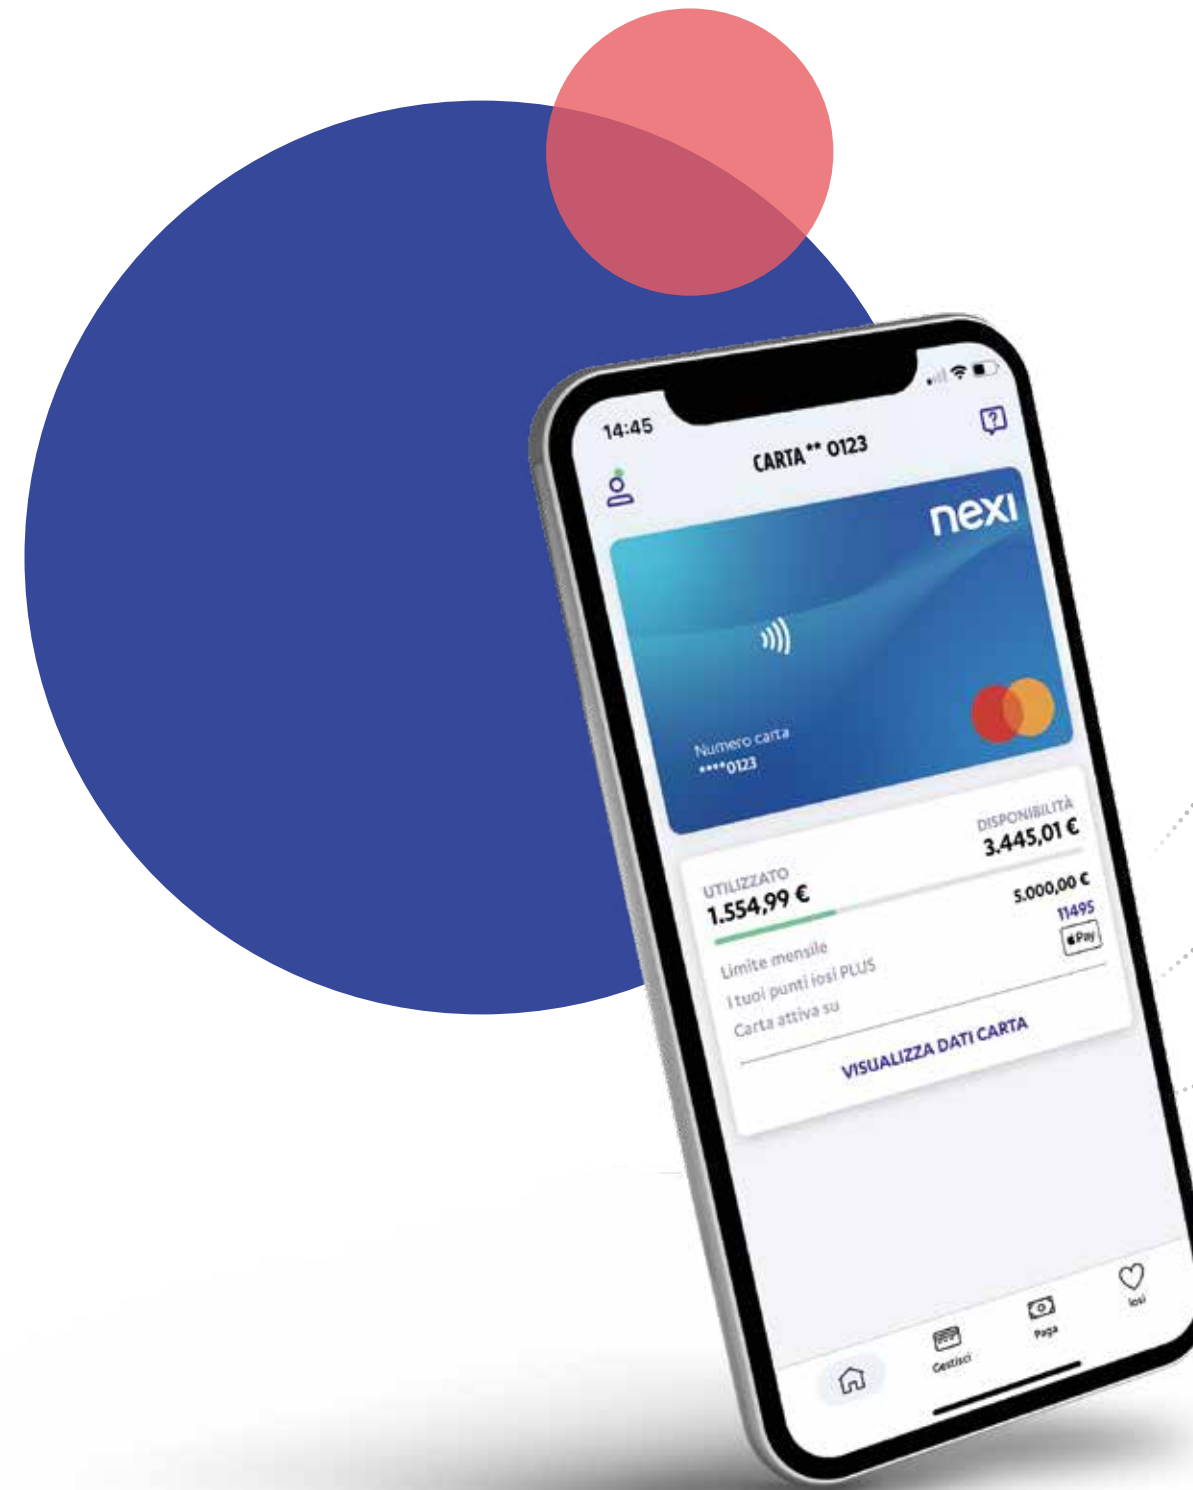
14:45

CARTA ** 0123

nexi

Numero carta
****0123

DISPONIBILITÀ
3.445,01 €

UTILIZZATO
1.554,99 €

Limite mensile 5.000,00 €
I tuoi punti iosi PLUS 11495
Carta attiva su Pay

VISUALIZZA DATI CARTA

Gestisci
Paga
iosi